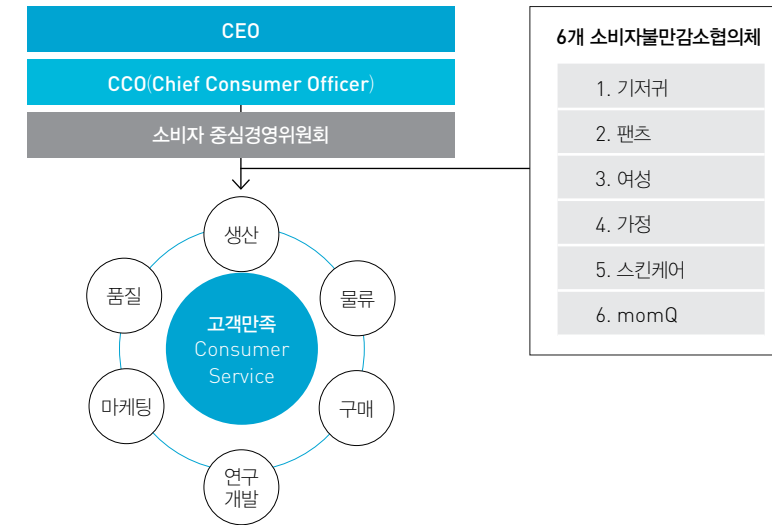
CEO

CCO(Chief Consumer Officer)

소비자 중심경영위원회

생산

물류

구매

연구 개발

마케팅

품질

고객만족 Consumer Service

6개 소비자불만감소협의체

1. 기저귀

2. 팬츠

3. 여성

4. 가정

5. 스킨케어

6. momQ